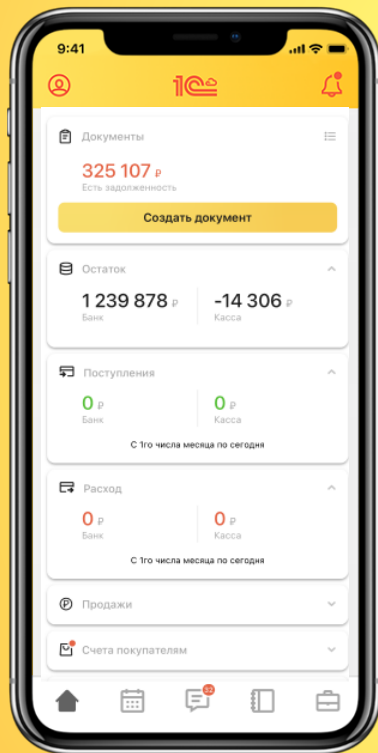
9:41

1С

Документы

325 107 ₽
Есть задолженность

Создать документ

Остаток

1 239 878 ₽
Банк

-14 306 ₽
Касса

Поступления

0 ₽
Банк

0 ₽
Касса

С 1го числа месяца по сегодня

Расход

0 ₽
Банк

0 ₽
Касса

С 1го числа месяца по сегодня

Продажи

Счета покупателям

52